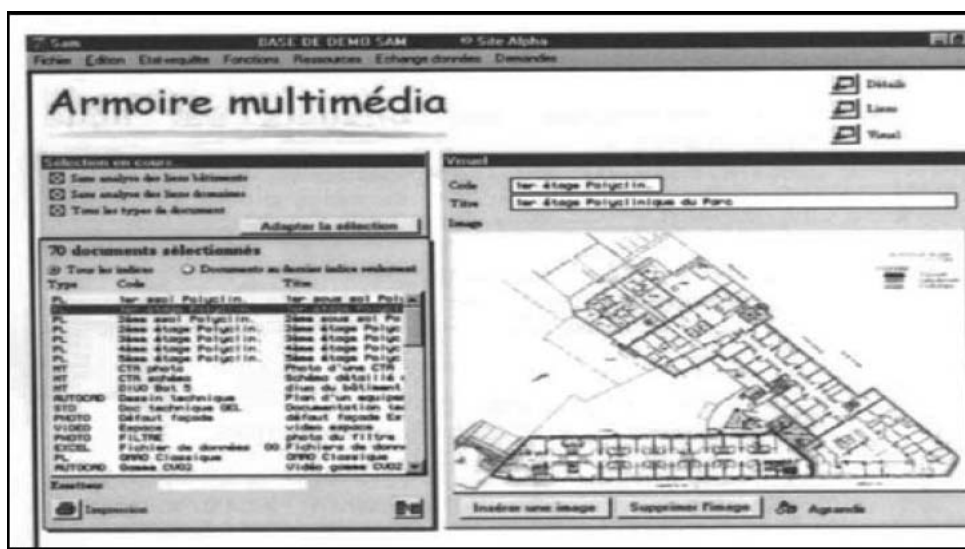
Sam BASE DE DEMO SAM Site Alpha

Fichier Edition Etat-requêtes Fonctions Ressources Echange données Demandes

Armoire multimédia

Détails
Liens
Visuel

Sélection en cours
Sans analyse des liens bâtiments
Sans analyse des liens domaines
Tous les types de document
Adapter la sélection

70 documents sélectionnés
Tous les indices Documents au dernier indice seulement

| Type | Code | Titre |
|---|---|---|
| PL | 1er sous-sol Polyclin. | 1er sous sol Poly |
| PL | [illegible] | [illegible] |
| PL | 2ème sous-sol Polyclin. | 2ème sous sol Po |
| PL | 2ème étage Polyclin. | 2ème étage Polyc |
| PL | 3ème étage Polyclin. | 3ème étage Polyc |
| PL | 4ème étage Polyclin. | 4ème étage Polyc |
| PL | 5ème étage Polyclin. | 5ème étage Polyc |
| RT | CTA photo | Photo d'une CTA |
| RT | CTA schéma | Schéma détaillé |
| RT | DIUO Bat 5 | diuo du bâtiment |
| AUTOCAD | Dessin technique | Plan d'un equipe |
| STD | Doc technique GEL | Documentation te |
| PHOTO | Défaut façade | défaut façade Er |
| VIDEO | Espace | vidéo espace |
| PHOTO | FILTRE | photo du filtre |
| EXCEL | Fichier de données | Fichier de donné |
| PL | GARO Classique | GARO Classique |
| AUTOCAD | Gamme CVD2 | Vidéo gamme CVD2 |

Emetteur

Impression

Visuel
Code 1er étage Polyclin.
Titre 1er étage Polyclinique du Parc
Image

Insérer une image Supprimer l'image Agrandir